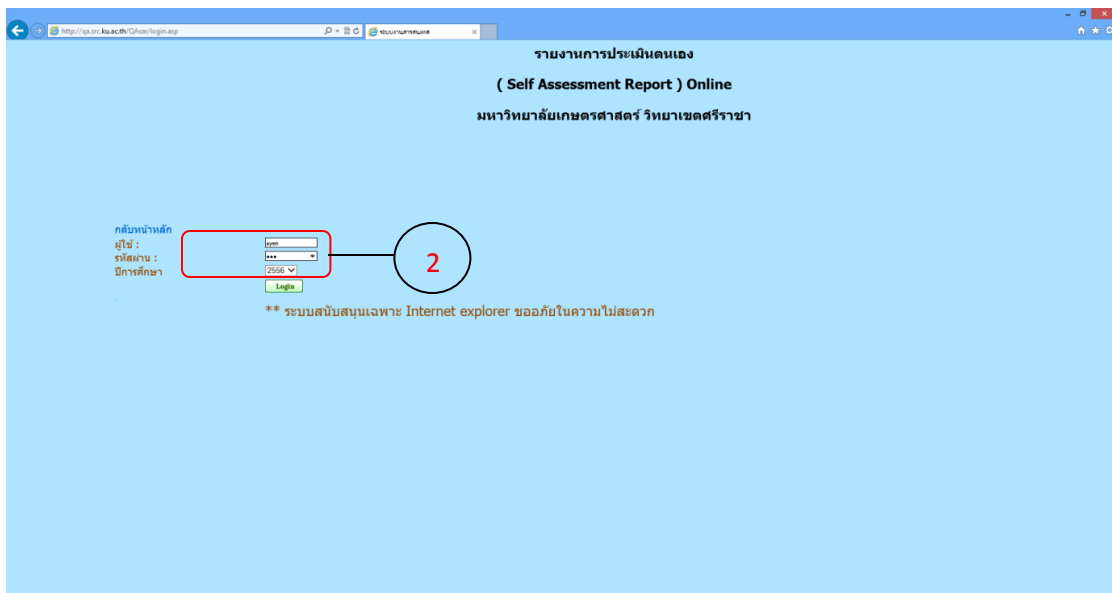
http://qa.src.ku.ac.th/QAsar/login.asp
ระบบงานสารสนเทศ

รายงานการประเมินตนเอง

( Self Assessment Report ) Online

มหาวิทยาลัยเกษตรศาสตร์ วิทยาเขตศรีราชา

กลับหน้าหลัก
ผู้ใช้ : syen
รหัสผ่าน : •••
ปีการศึกษา 2556
Login

2

** ระบบสนับสนุนเฉพาะ Internet explorer ขออภัยในความไม่สะดวก